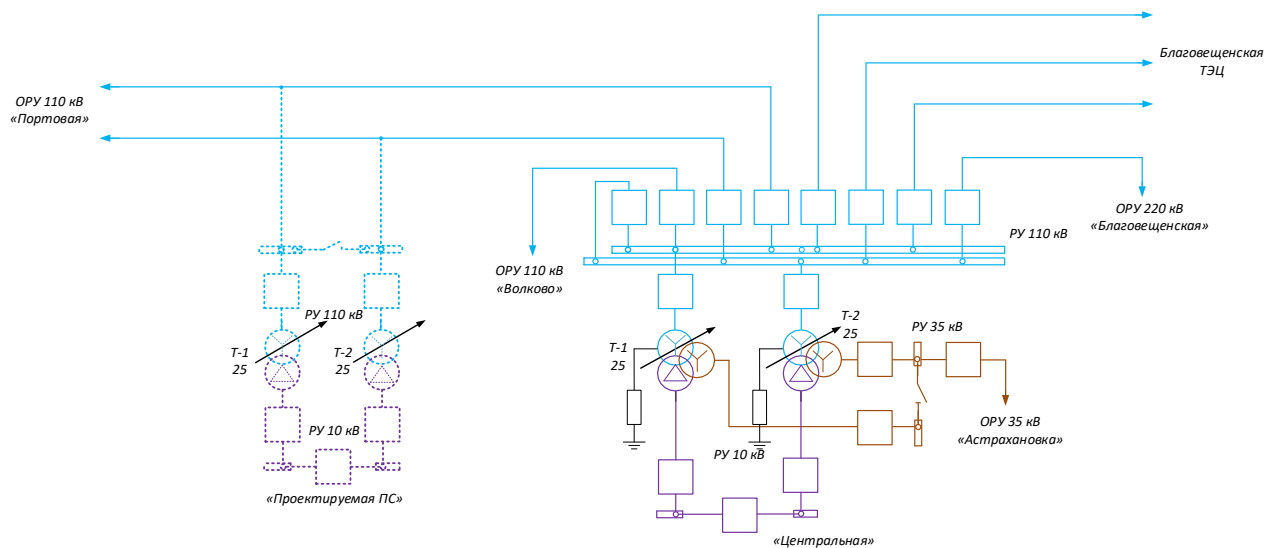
ОРУ 110 кВ «Портовая»

Благовещенская ТЭЦ

ОРУ 220 кВ «Благовещенская»

РУ 110 кВ

ОРУ 110 кВ «Волково»

РУ 110 кВ

Т-1 25

Т-2 25

РУ 10 кВ

«Проектируемая ПС»

Т-1 25

Т-2 25

РУ 35 кВ

ОРУ 35 кВ «Астрахановка»

РУ 10 кВ

«Центральная»